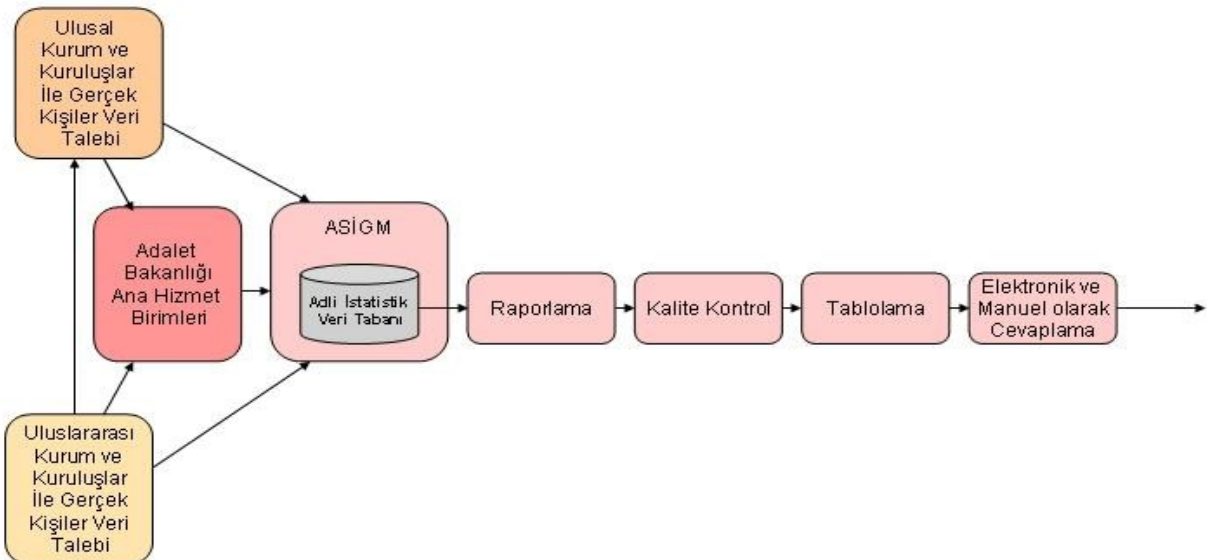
Ulusal Kurum ve Kuruluşlar İle Gerçek Kişiler Veri Talebi

Adalet Bakanlığı Ana Hizmet Birimleri

ASİGM

Adli İstatistik Veri Tabanı

Raporlama

Kalite Kontrol

Tablolama

Elektronik ve Manuel olarak Cevaplama

Uluslararası Kurum ve Kuruluşlar İle Gerçek Kişiler Veri Talebi